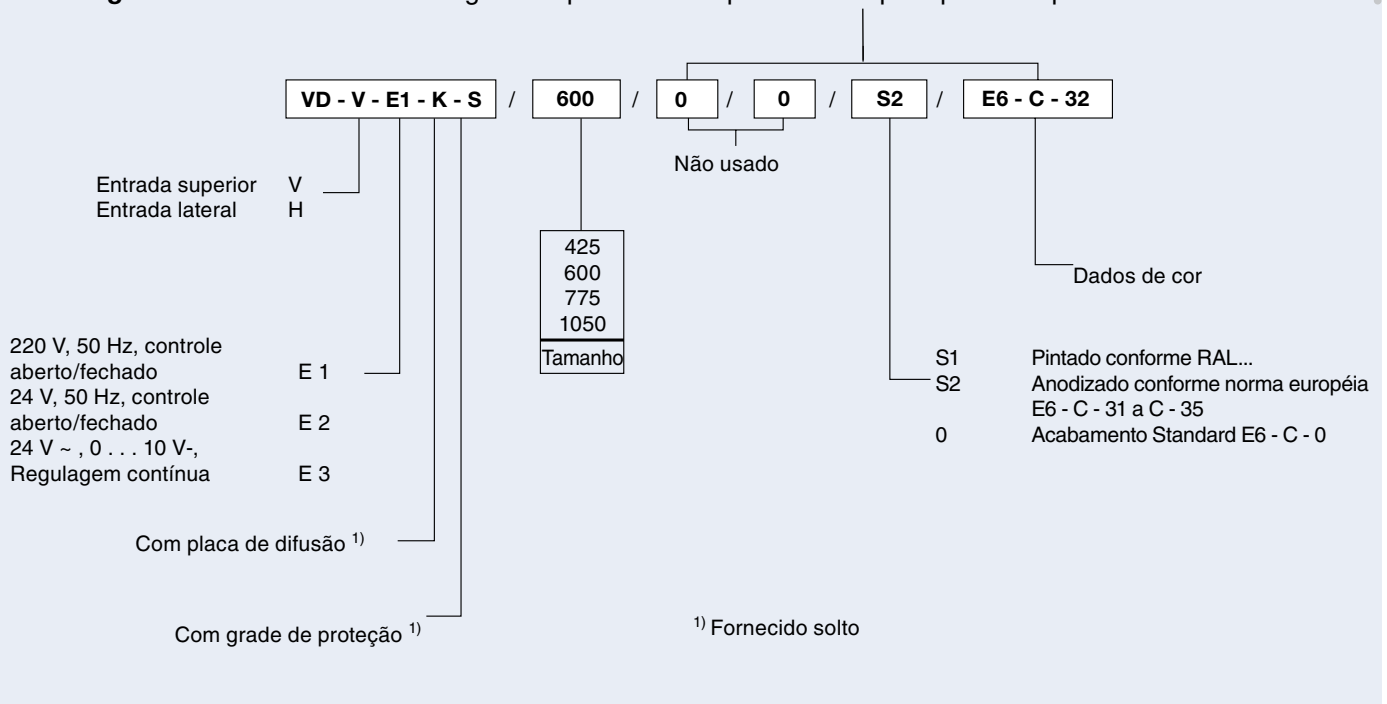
VD - V - E1 - K - S / 600 / 0 / 0 / S2 / E6 - C - 32

Não usado

Entrada superior V
Entrada lateral H

| 425 |
|---|
| 600 |
| 775 |
| 1050 |
| Tamanho |

Dados de cor

220 V, 50 Hz, controle aberto/fechado E 1
24 V, 50 Hz, controle aberto/fechado E 2
24 V ~ , 0 . . . 10 V-, Regulagem contínua E 3

S1 Pintado conforme RAL...
S2 Anodizado conforme norma européia E6 - C - 31 a C - 35
0 Acabamento Standard E6 - C - 0

Com placa de difusão $^{1)}$

Com grade de proteção $^{1)}$

$^{1)}$ Fornecido solto